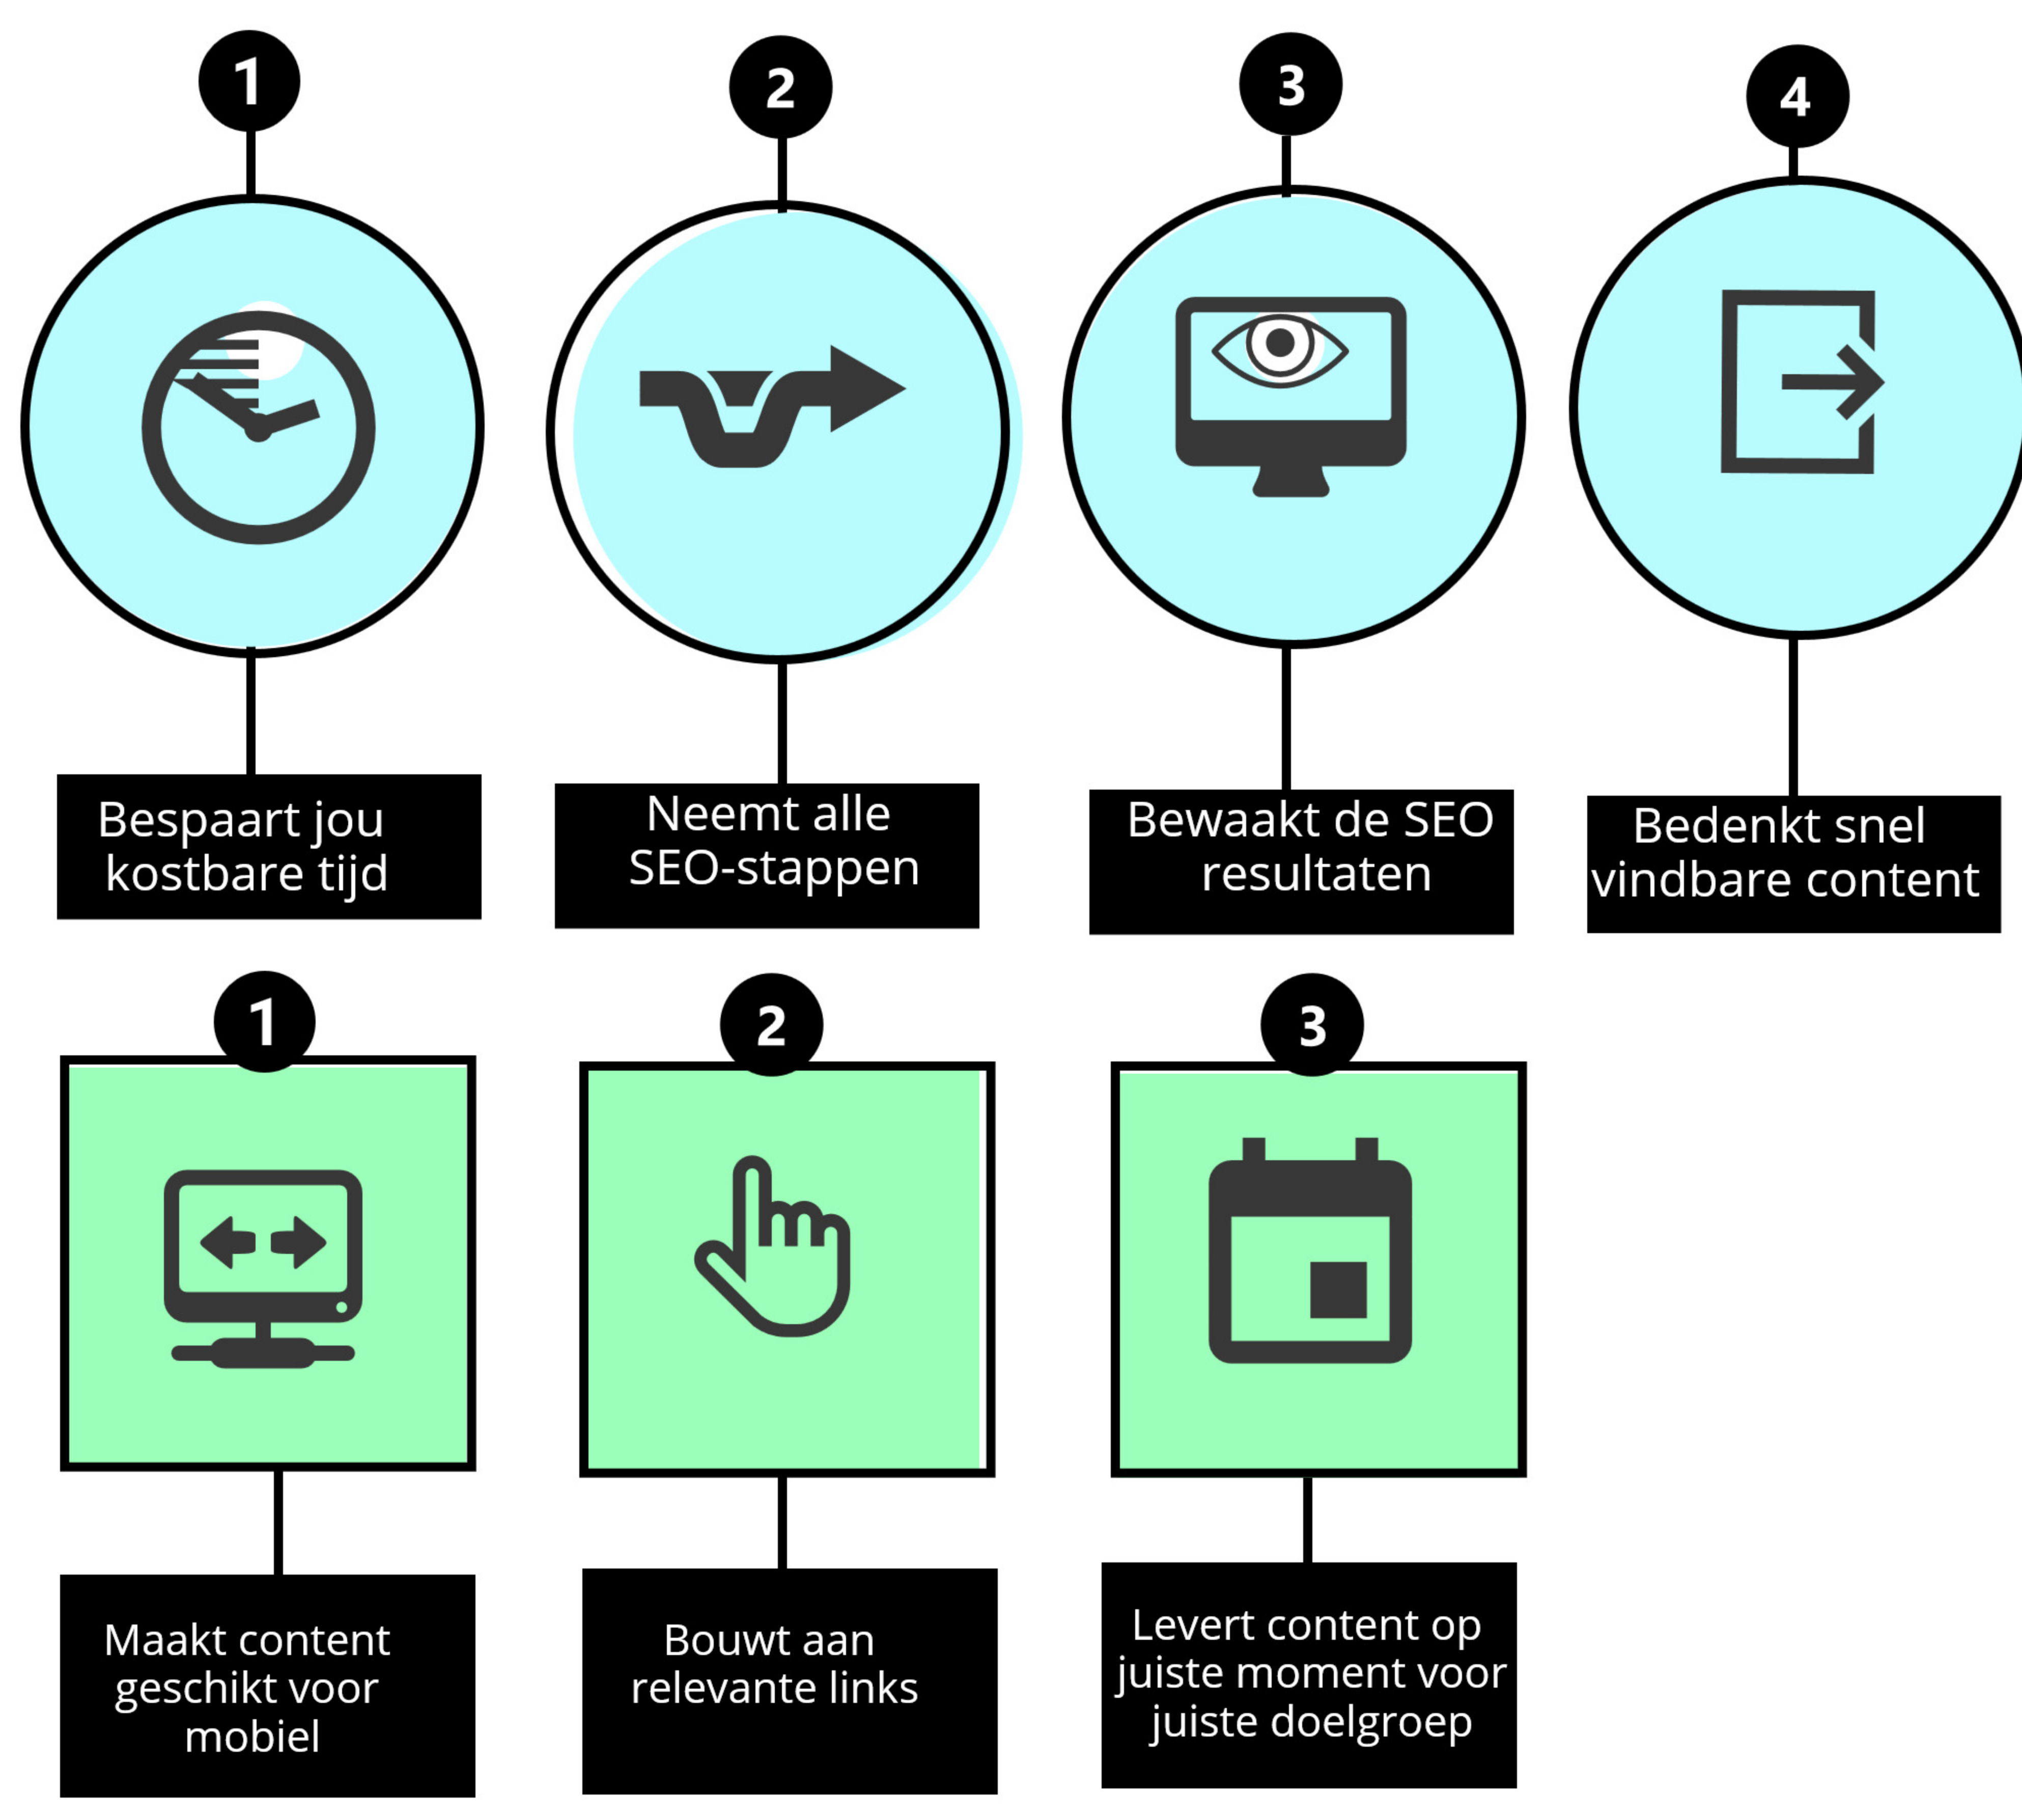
1

Bespaart jou kostbare tijd

2

Neemt alle SEO-stappen

3

Bewaakt de SEO resultaten

4

Bedenkt snel vindbare content

1

Maakt content geschikt voor mobiel

2

Bouwt aan relevante links

3

Levert content op juiste moment voor juiste doelgroep